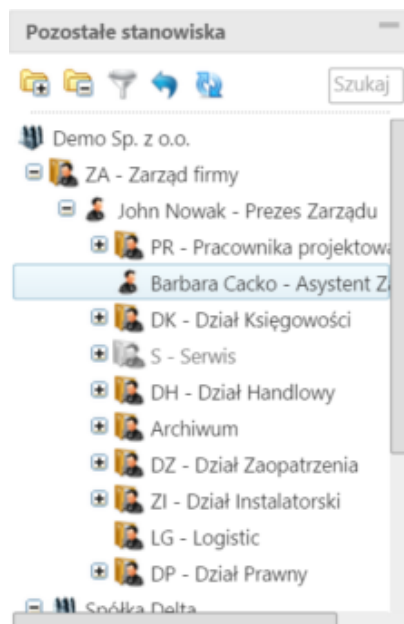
Pozostałe stanowiska

Szukaj

Demo Sp. z o.o.
ZA - Zarząd firmy
John Nowak - Prezes Zarządu
PR - Pracownika projektowa
Barbara Cacko - Asystent Z
DK - Dział Księgowości
S - Serwis
DH - Dział Handlowy
Archiwum
DZ - Dział Zaopatrzenia
ZI - Dział Instalatorski
LG - Logistic
DP - Dział Prawny
Spółka Delta